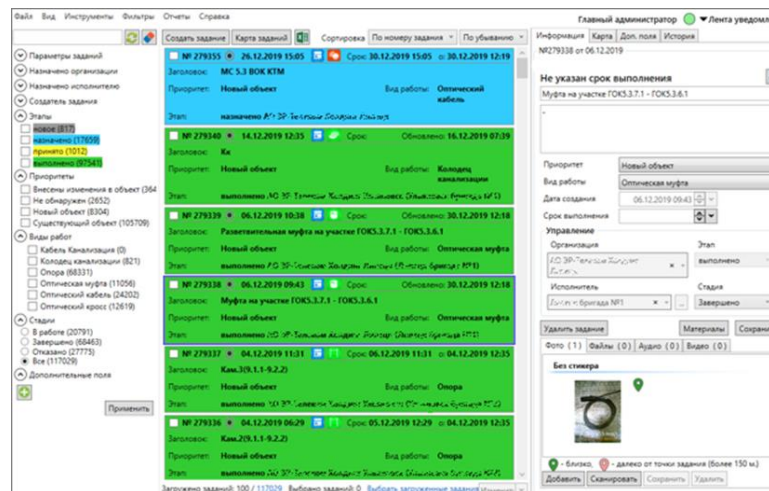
Файл Вид Инструменты Фильтры Отчеты Справка

Главный администратор ▾Лента уведомл

Создать задание Карта заданий Сортировка По номеру задания ▾ По убыванию ▾

Информация Карта Доп. поля История

№279338 от 06.12.2019

Параметры заданий
Назначено организации
Назначено исполнителю
Создатель задания
Этапы
новое (817)
назначено (17659)
принято (1012)
выполнено (97541)
Приоритеты
Внесены изменения в объект (364
Не обнаружен (2652)
Новый объект (8304)
Существующий объект (105709)
Виды работ
Кабель Канализация (0)
Колодец канализации (821)
Опора (68331)
Оптическая муфта (11056)
Оптический кабель (24202)
Оптический кросс (12619)
Стадии
В работе (20791)
Завершено (68463)
Отказано (27775)
Все (117029)
Дополнительные поля

Применить

№ 279355 26.12.2019 15:05 Срок: 30.12.2019 15:05 о: 30.12.2019 12:19
Заголовок: МС 5.3 ВОК КТМ
Приоритет: Новый объект Вид работы: Оптический кабель
Этап: назначено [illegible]

№ 279340 14.12.2019 12:35 Обновлено: 16.12.2019 07:39
Заголовок: Кк
Приоритет: Новый объект Вид работы: Колодец канализации
Этап: выполнено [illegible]

№ 279339 06.12.2019 10:38 Срок: Обновлено: 30.12.2019 12:18
Заголовок: Разветвительная муфта на участке ГОК5.3.7.1 - ГОК5.3.6.1
Приоритет: Новый объект Вид работы: Оптическая муфта
Этап: выполнено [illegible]

№ 279338 06.12.2019 09:43 Срок: Обновлено: 30.12.2019 12:18
Заголовок: Муфта на участке ГОК5.3.7.1 - ГОК5.3.6.1
Приоритет: Новый объект Вид работы: Оптическая муфта
Этап: выполнено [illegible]

№ 279337 04.12.2019 11:31 Срок: 06.12.2019 11:31 о: 04.12.2019 12:25
Заголовок: Кам.3(9.1.1-9.2.2)
Приоритет: Новый объект Вид работы: Опора
Этап: выполнено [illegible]

№ 279336 04.12.2019 06:29 Срок: 05.12.2019 12:29 о: 04.12.2019 12:25
Заголовок: Кам.2(9.1.1-9.2.2)
Приоритет: Новый объект Вид работы: Опора
Этап: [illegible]

Загружено заданий: 100 / 117029 Выбрано заданий: 0 Выбрать загруженные задания

Не указан срок выполнения
Муфта на участке ГОК5.3.7.1 - ГОК5.3.6.1
Приоритет Новый объект
Вид работы Оптическая муфта
Дата создания 06.12.2019 09:43
Срок выполнения
Управление
Организация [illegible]
Этап выполнено
Исполнитель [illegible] бригада №1
Стадия Завершено
Удалить задание Материалы Сохран
Фото (1) Файлы (0) Аудио (0) Видео (0)
Без стикера
- близко, - далеко от точки задания (более 150 м.)
Добавить Сканировать Сохранить Удалить